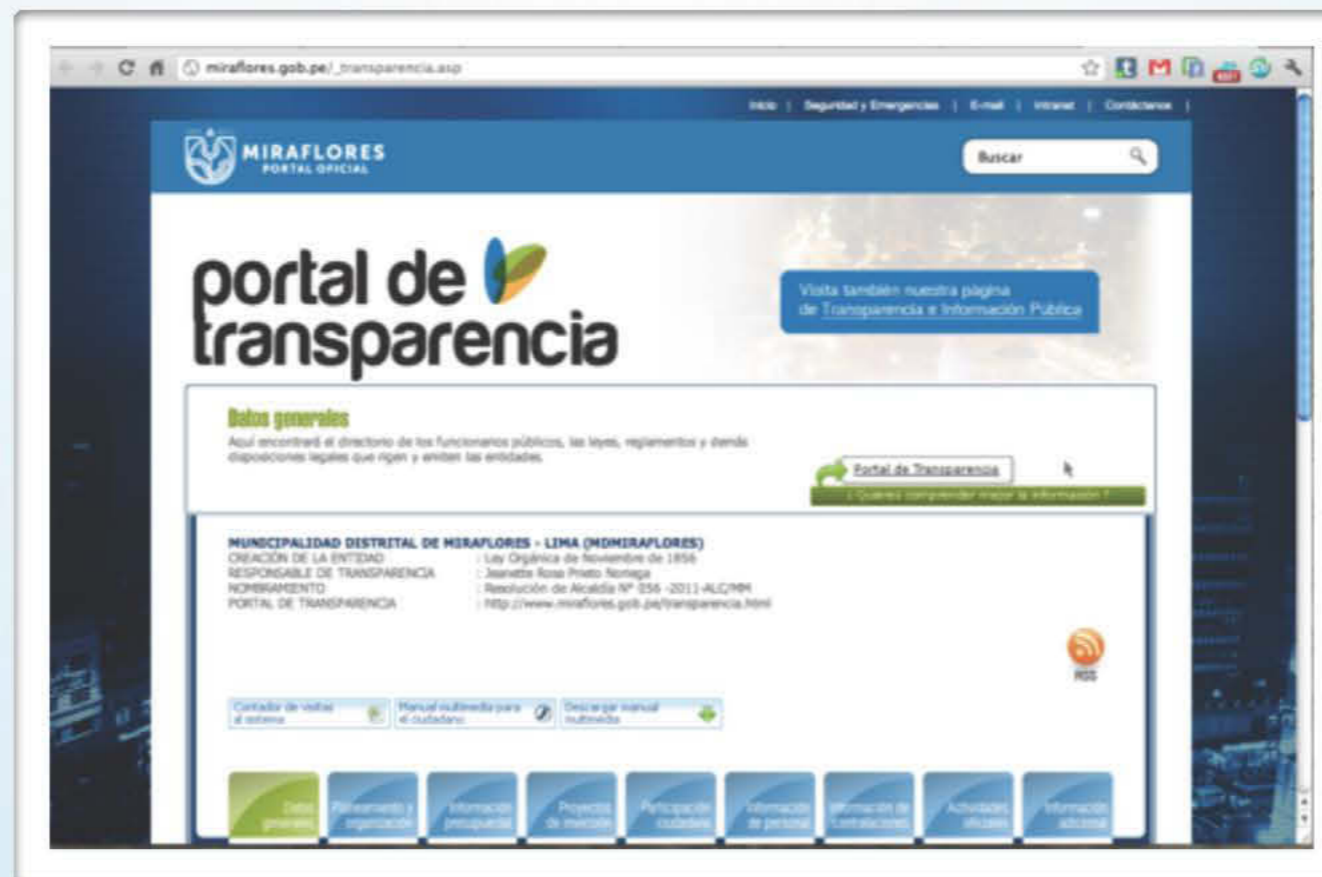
miraflores.gob.pe/_transparencia.asp

Inicio | Seguridad y Emergencias | E-mail | Intranet | Contáctenos |

MIRAFLORES
PORTAL OFICIAL

Buscar

portal de transparencia

Visita también nuestra página de Transparencia e Información Pública

Datos generales
Aquí encontrará el directorio de los funcionarios públicos, las leyes, reglamentos y demás disposiciones legales que rigen y emiten las entidades.

Portal de Transparencia
¿ Quieres comprender mejor la información ?

MUNICIPALIDAD DISTRITAL DE MIRAFLORES - LIMA (MDMIRAFLORES)
CREACIÓN DE LA ENTIDAD : Ley Orgánica de Noviembre de 1856
RESPONSABLE DE TRANSPARENCIA : Jeanette Rosa Prieto Noriega
NOMBRAMIENTO : Resolución de Alcaldía Nº 056 -2011-ALC/MM
PORTAL DE TRANSPARENCIA : http://www.miraflores.gob.pe/transparencia.html

RSS

Contador de visitas al sistema
Manual multimedia para el ciudadano
Descargar manual multimedia

Datos generales
Planeamiento y organización
Información presupuestal
Proyectos de inversión
Participación ciudadana
Información de personal
Información de contrataciones
Actividades oficiales
Información adicional